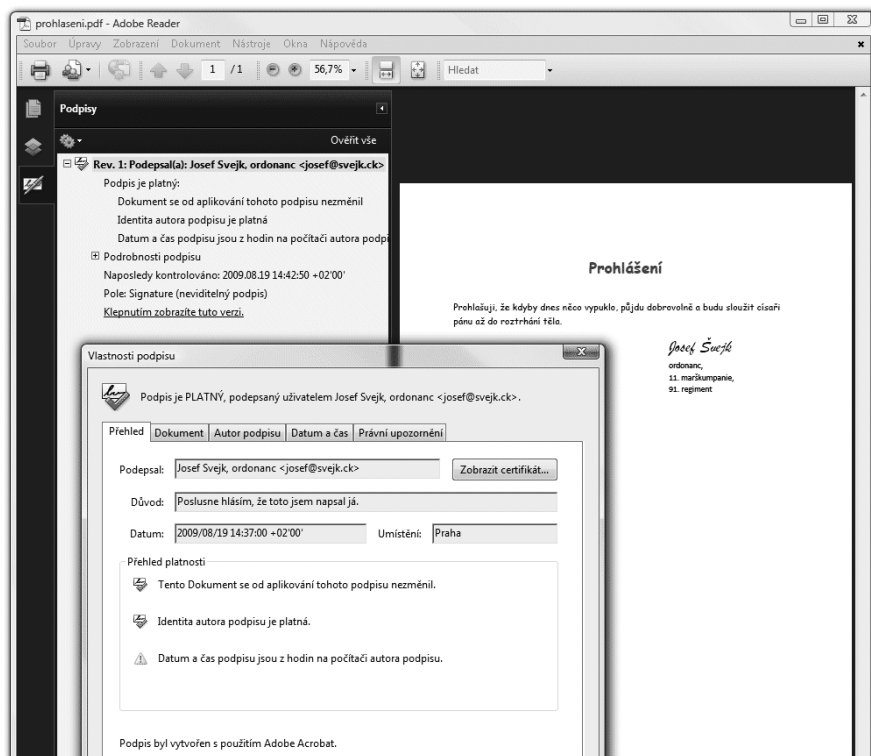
prohlaseni.pdf - Adobe Reader

Soubor Úpravy Zobrazení Dokument Nástroje Okna Nápověda

1 /1 56,7% Hledat

Podpisy

Ověřit vše

Rev. 1: Podepsal(a): Josef Svejk, ordonanc <josef@svejk.ck>

Podpis je platný:

Dokument se od aplikování tohoto podpisu nezměnil

Identita autora podpisu je platná

Datum a čas podpisu jsou z hodin na počítači autora podpi

Podrobnosti podpisu

Naposledy kontrolováno: 2009.08.19 14:42:50 +02'00'

Pole: Signature (neviditelný podpis)

Klepnutím zobrazíte tuto verzi.

Prohlášení

Prohlašuji, že kdyby dnes něco vypuklo, půjdu dobrovolně a budu sloužit císaři pánu až do roztrhání těla.

Josef Švejk

ordonanc,
11. marškumpanie,
91. regiment

Vlastnosti podpisu

Podpis je PLATNÝ, podepsaný uživatelem Josef Svejk, ordonanc <josef@svejk.ck>.

Přehled | Dokument | Autor podpisu | Datum a čas | Právní upozornění

Podepsal: Josef Svejk, ordonanc <josef@svejk.ck>

Zobrazit certifikát...

Důvod: Poslusne hlásím, že toto jsem napsal já.

Datum: 2009/08/19 14:37:00 +02'00'

Umístění: Praha

Přehled platnosti

Tento Dokument se od aplikování tohoto podpisu nezměnil.

Identita autora podpisu je platná.

Datum a čas podpisu jsou z hodin na počítači autora podpisu.

Podpis byl vytvořen s použitím Adobe Acrobat.